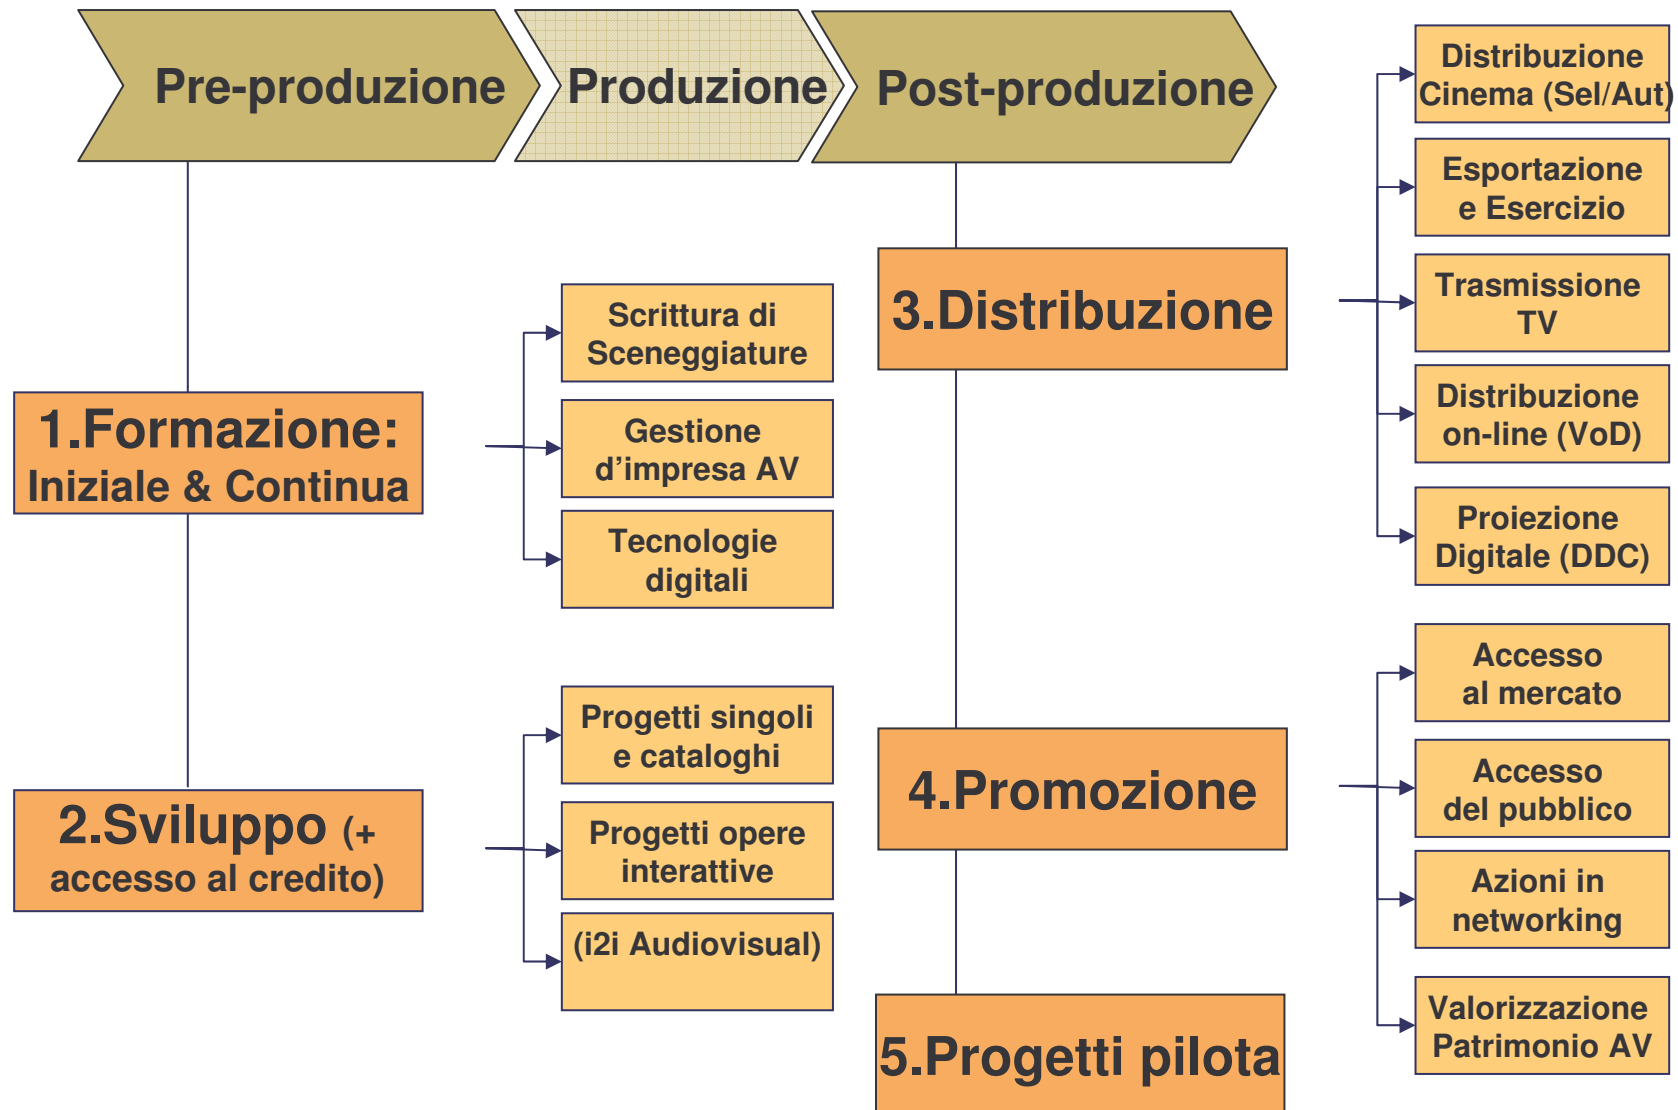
Pre-produzione

Produzione

Post-produzione

1.Formazione: Iniziale & Continua

Scrittura di Sceneggiature

Gestione d’impresa AV

Tecnologie digitali

2.Sviluppo (+ accesso al credito)

Progetti singoli e cataloghi

Progetti opere interattive

(i2i Audiovisual)

3.Distribuzione

Distribuzione Cinema (Sel/Aut)

Esportazione e Esercizio

Trasmissione TV

Distribuzione on-line (VoD)

Proiezione Digitale (DDC)

4.Promozione

Accesso al mercato

Accesso del pubblico

Azioni in networking

Valorizzazione Patrimonio AV

5.Progetti pilota